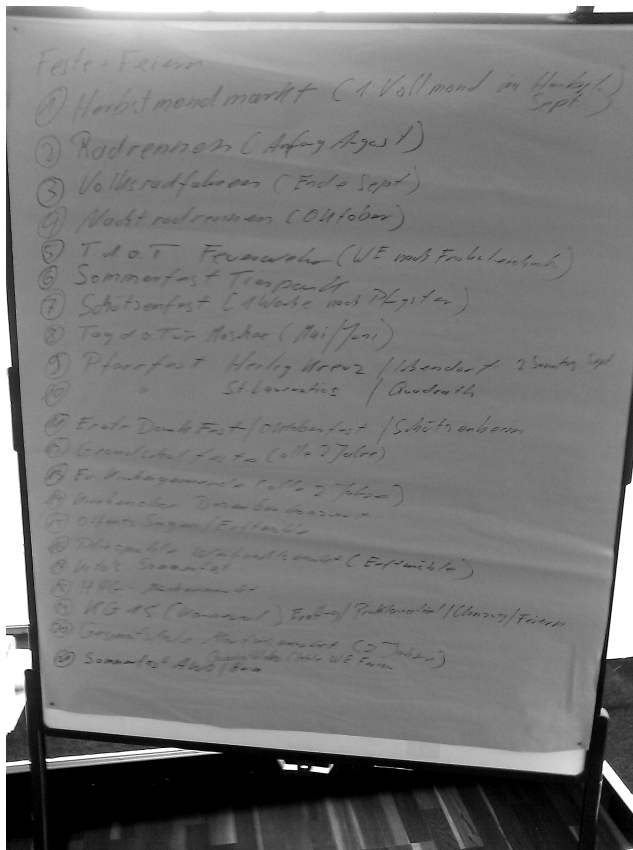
Feste + Feiern

1) Herbstmondmarkt (1. Vollmond im Herbst / Sept.)

2) Radrennen (Anfang August)

3) Volksradfahren (Ende Sept.)

4) Nachtradrennen (Oktober)

5) TAOT Feuerwehr (WE nach Fronleichnam)

6) Sommerfest Tierpark

7) Schützenfest (1. Woche nach Pfingsten)

8) Tag der Tür Moschee (Mai / Juni)

9) Pfarrfest Heilig Kreuz / Ubendorf 2. Sonntag Sept.

10) St. Laurentius / Quadrath

11) Ernte-Dank-Fest / Oktoberfest / Schützenbrauch

12) Gemeindefest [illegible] (alle 2 Jahre)

13) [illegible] (alle 2 Jahre)

14) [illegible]

15) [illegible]

16) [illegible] (Erftmühle)

17) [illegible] Sommerfest

18) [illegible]

19) KGAS ([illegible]) Frühling / Frühkonzert / (Chorsing) / Feiern

20) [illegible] (3 Jahre)

21) Sommerfest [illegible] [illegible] (letzte WE Ferien)